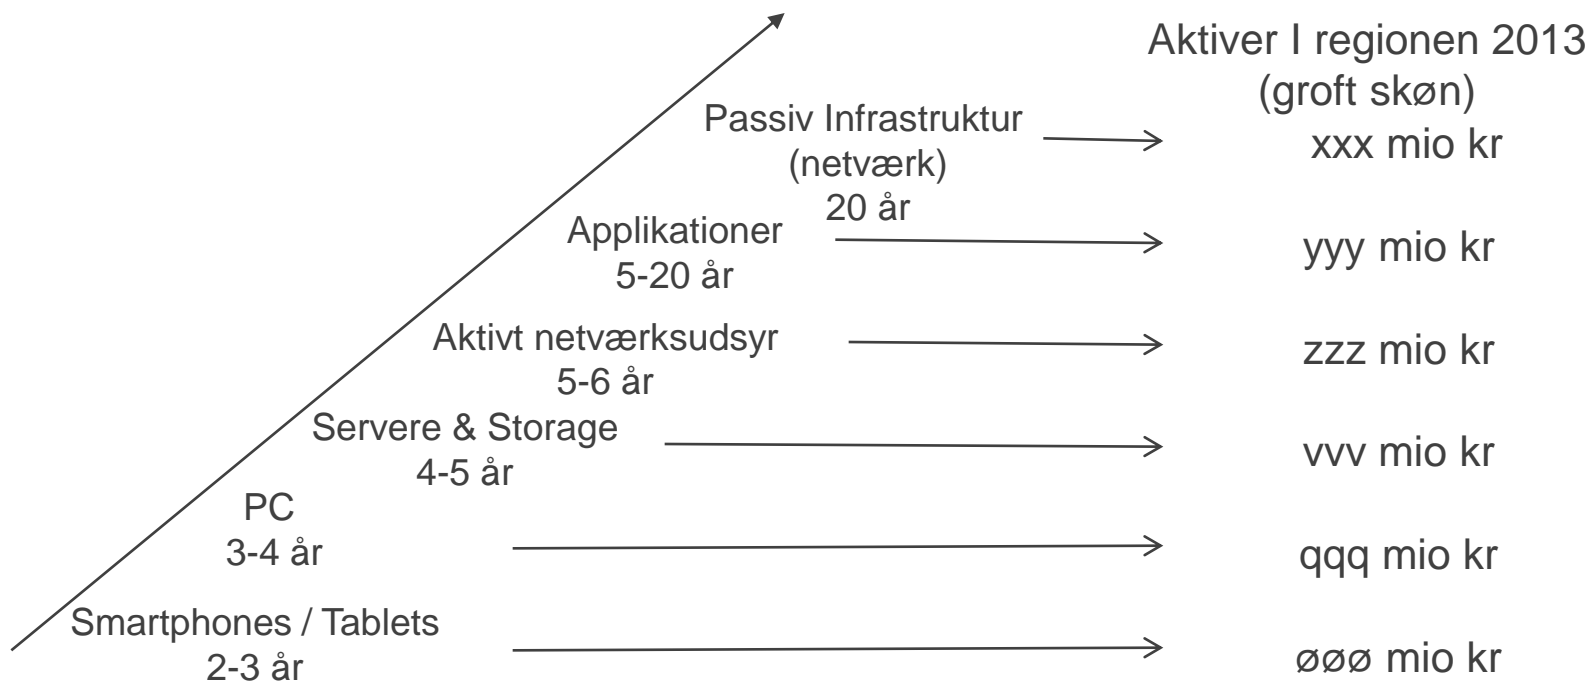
Aktiver I regionen 2013
(groft skøn)

Passiv Infrastruktur
(netværk)
20 år

xxx mio kr

Applikationer
5-20 år

yyy mio kr

Aktivt netværksudsyr
5-6 år

zzz mio kr

Servere & Storage
4-5 år

vvv mio kr

PC
3-4 år

qqq mio kr

Smartphones / Tablets
2-3 år

øøø mio kr